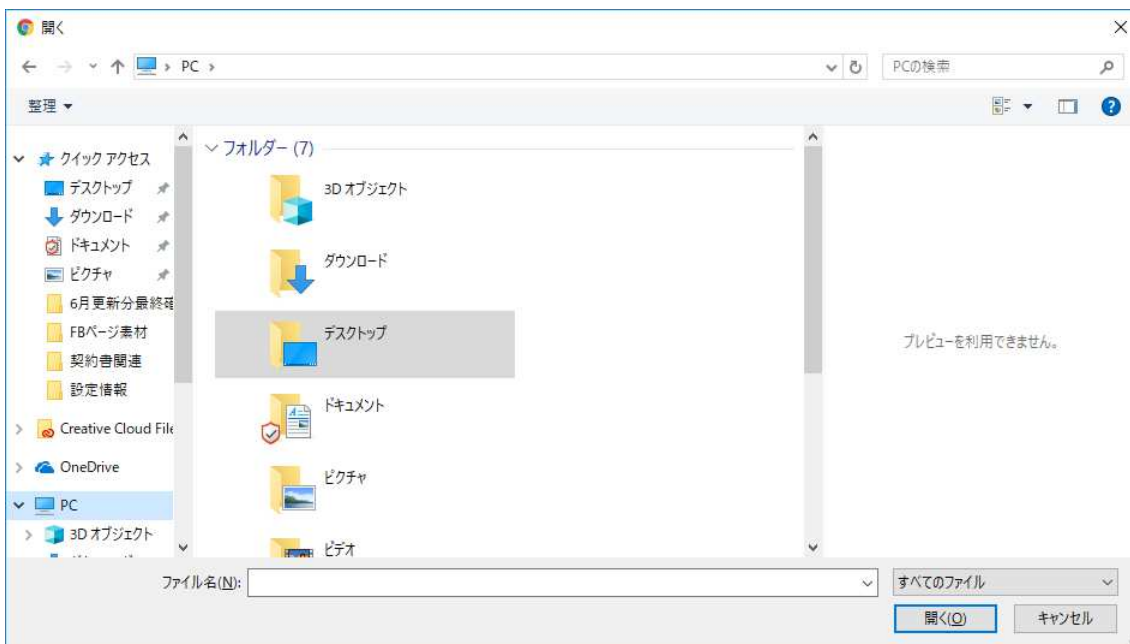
開く

PC ›

PCの検索

整理 ▾

クイック アクセス
デスクトップ
ダウンロード
ドキュメント
ピクチャ
6月更新分最終確
FBページ素材
契約書関連
設定情報
Creative Cloud File
OneDrive
PC
3D オブジェクト

フォルダー (7)
3D オブジェクト
ダウンロード
デスクトップ
ドキュメント
ピクチャ
ビデオ

プレビューを利用できません。

ファイル名(N):
すべてのファイル
開く(O)
キャンセル